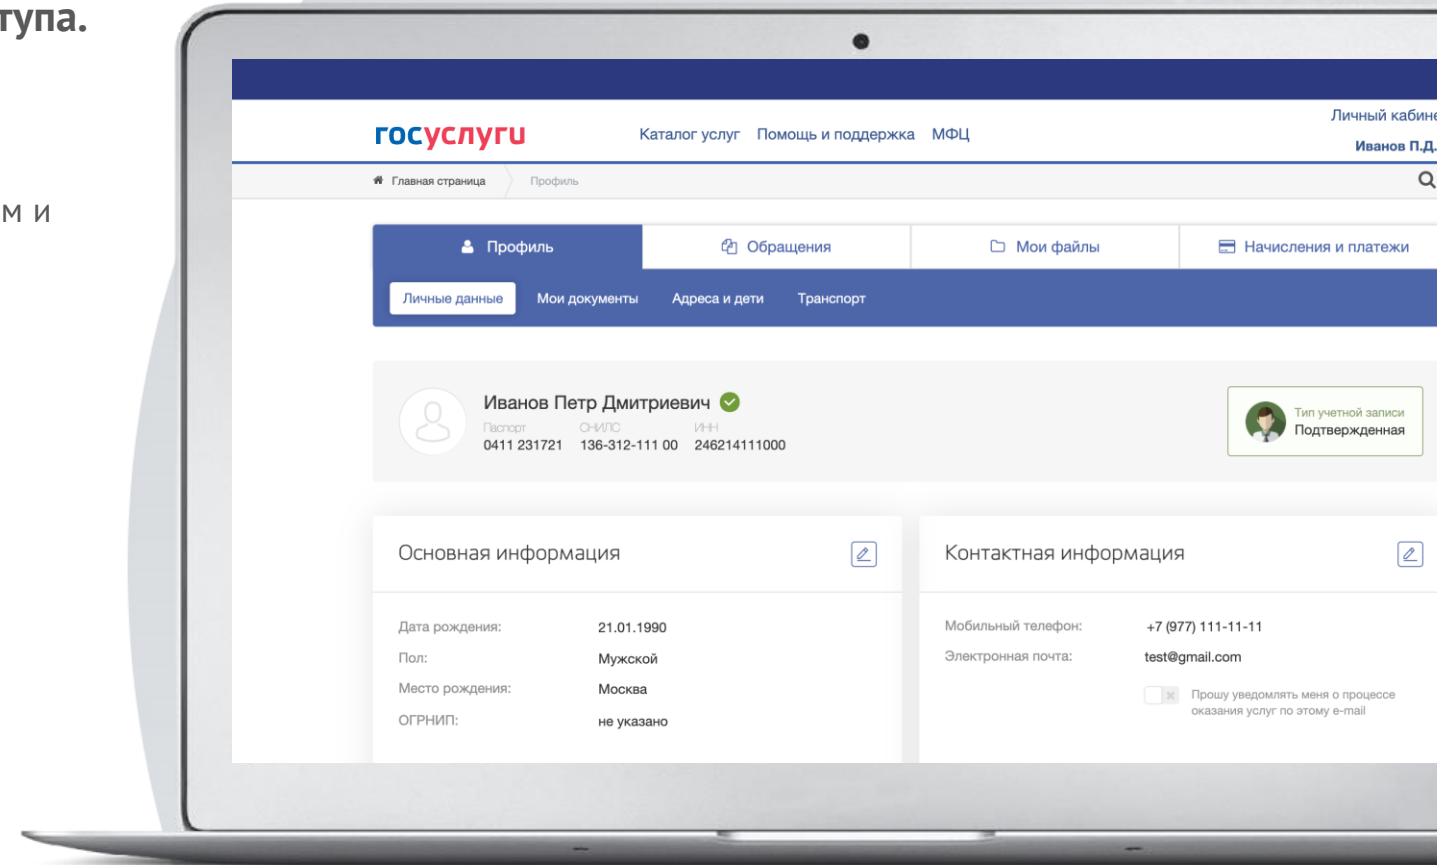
тупа.

м и

госуслуги

Каталог услуг Помощь и поддержка МФЦ

Личный кабине

Иванов П.Д.

Главная страница Профиль

Профиль Обращения Мои файлы Начисления и платежи

Личные данные Мои документы Адреса и дети Транспорт

Иванов Петр Дмитриевич

Паспорт 0411 231721 СНИЛС 136-312-111 00 ИНН 246214111000

Тип учетной записи Подтвержденная

Основная информация

Дата рождения: 21.01.1990
Пол: Мужской
Место рождения: Москва
ОГРНИП: не указано

Контактная информация

Мобильный телефон: +7 (977) 111-11-11
Электронная почта: test@gmail.com

Прошу уведомлять меня о процессе оказания услуг по этому e-mail